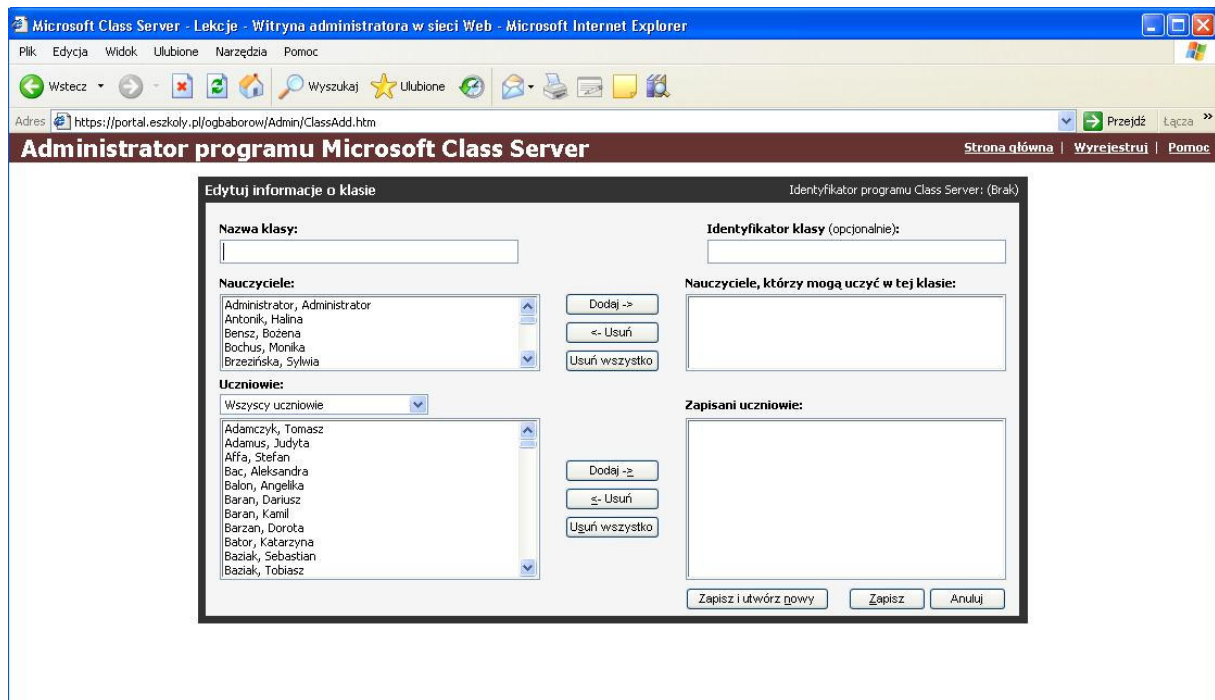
Microsoft Class Server - Lekcje - Witryna administratora w sieci Web - Microsoft Internet Explorer

Plik Edycja Widok Ulubione Narzędzia Pomoc

Wstecz Wyszukaj Ulubione

Adres https://portal.eszkoly.pl/ogbaborow/Admin/ClassAdd.htm Przejdź Łącza

Administrator programu Microsoft Class Server

Strona główna | Wyrejestruj | Pomoc

Edytuj informacje o klasie

Identyfikator programu Class Server: (Brak)

Nazwa klasy:

Identyfikator klasy (opcjonalnie):

Nauczyciele:

Administrator, Administrator
Antonik, Halina
Bensz, Bożena
Bochus, Monika
Brzezińska, Sylwia

Dodaj ->

<- Usuń

Usuń wszystko

Nauczyciele, którzy mogą uczyć w tej klasie:

Uczniowie:

Wszyscy uczniowie

Adamczyk, Tomasz
Adamus, Judyta
Affa, Stefan
Bac, Aleksandra
Balon, Angelika
Baran, Dariusz
Baran, Kamil
Barzan, Dorota
Bator, Katarzyna
Baziak, Sebastian
Baziak, Tobiasz

Dodaj ->

<- Usuń

Usuń wszystko

Zapisani uczniowie:

Zapisz i utwórz nowy

Zapisz

Anuluj